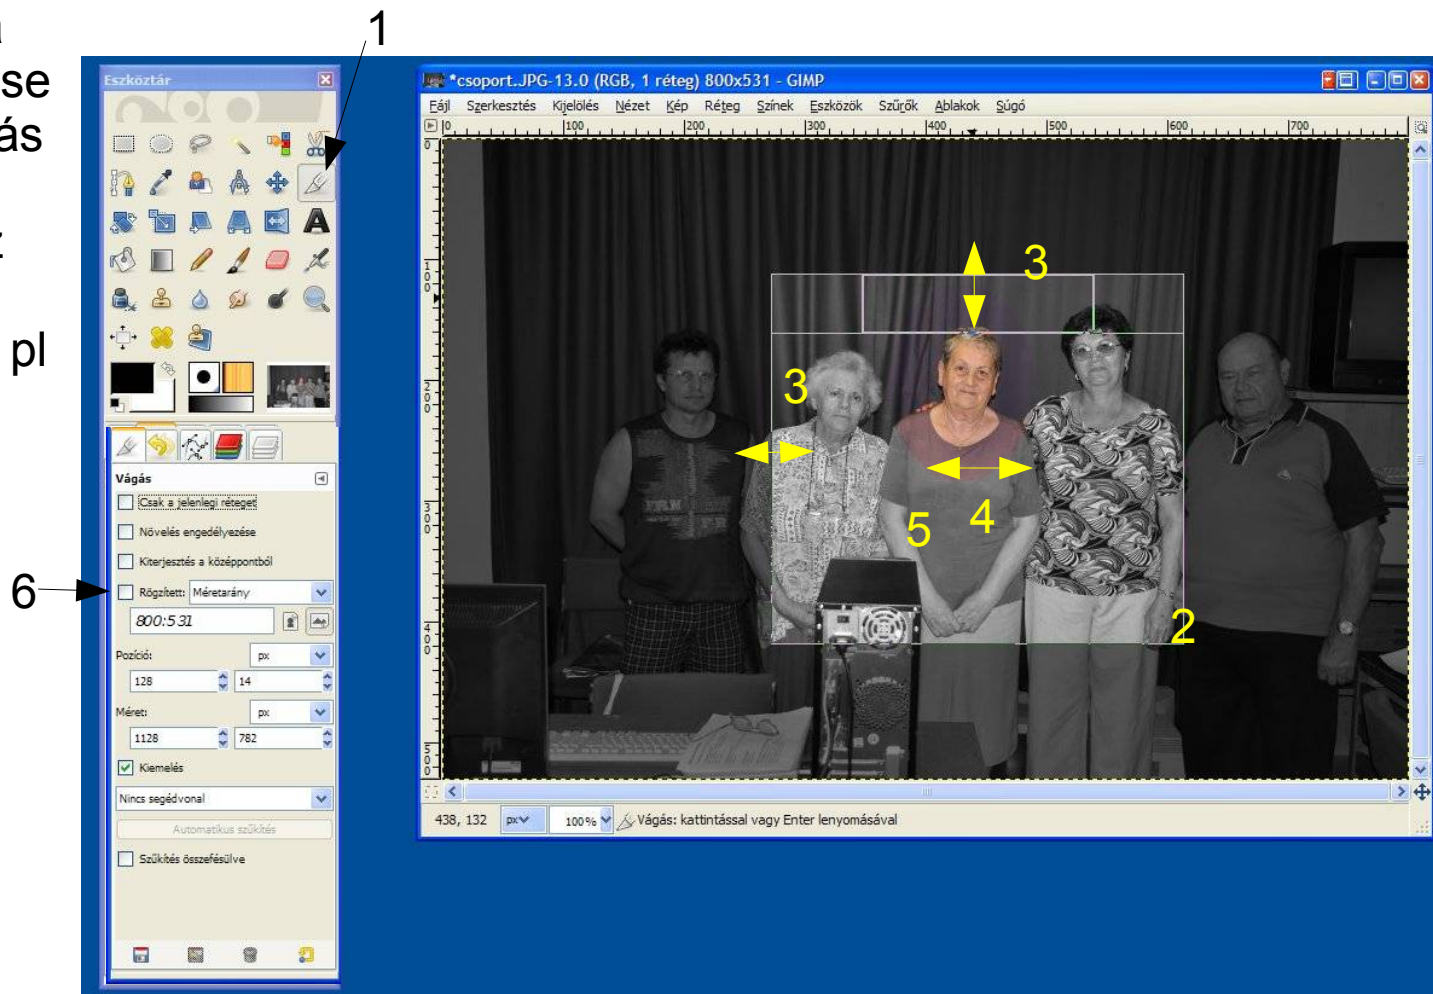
se
ás
pl

1

Eszköztár

Vágás
Csak a jelenlegi réteget
Növelés engedélyezése
Kiterjesztés a középpontból
Rögzített: Méretarány
800:531
Pozíció: px
128 14
Méret: px
1128 782
Kiemelés
Nincs segédvonal
Automatikus szűkítés
Szűkítés összefésülve

6

*csoport.JPG-13.0 (RGB, 1 réteg) 800x531 - GIMP
Fájl Szerkesztés Kijelölés Nézet Kép Réteg Színek Eszközök Szűrők Ablakok Súgó
0 100 200 300 400 500 600 700

3
3
4
5
2

438, 132 px 100 % Vágás: kattintással vagy Enter lenyomásával